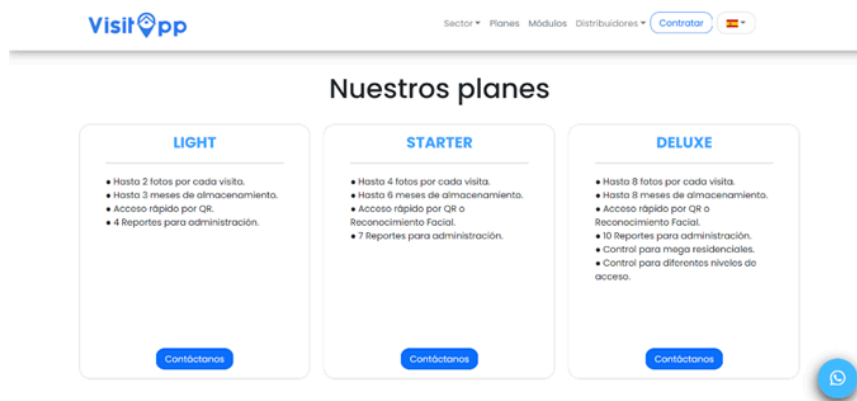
VisitApp

Sector Planes Módulos Distribuidores Contratar

Nuestros planes

LIGHT

• Hasta 2 fotos por cada visita.
• Hasta 3 meses de almacenamiento.
• Acceso rápido por QR.
• 4 Reportes para administración.

Contáctanos

STARTER

• Hasta 4 fotos por cada visita.
• Hasta 6 meses de almacenamiento.
• Acceso rápido por QR o Reconocimiento Facial.
• 7 Reportes para administración.

Contáctanos

DELUXE

• Hasta 8 fotos por cada visita.
• Hasta 8 meses de almacenamiento.
• Acceso rápido por QR o Reconocimiento Facial.
• 10 Reportes para administración.
• Control para mega residenciales.
• Control para diferentes niveles de acceso.

Contáctanos